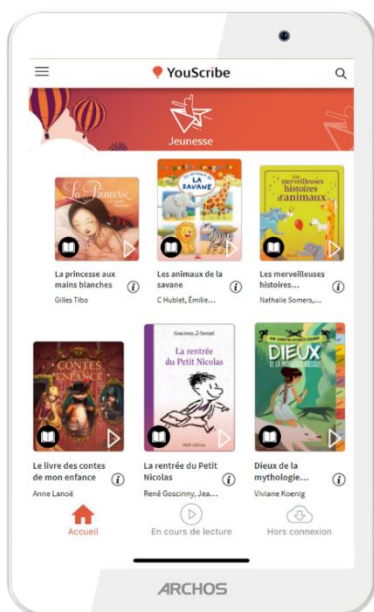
YouScribe

Jeunesse

La Princesse

La princesse aux mains blanches
Gilles Tibo

LA SAVANE

Les animaux de la savane
C Hublet, Émilie...

Les merveilleuses histoires d'animaux

Les merveilleuses histoires...
Nathalie Somers,...

CONTES D'ENFANCE

Le livre des contes de mon enfance
Anne Lanoë

Goscinny, J.-J. Sempé

La rentrée du Petit Nicolas

La rentrée du Petit Nicolas
René Goscinny, Jea...

DIEUX

Dieux de la mythologie...
Viviane Koenig

Accueil
En cours de lecture
Hors connexion

ARCHOS